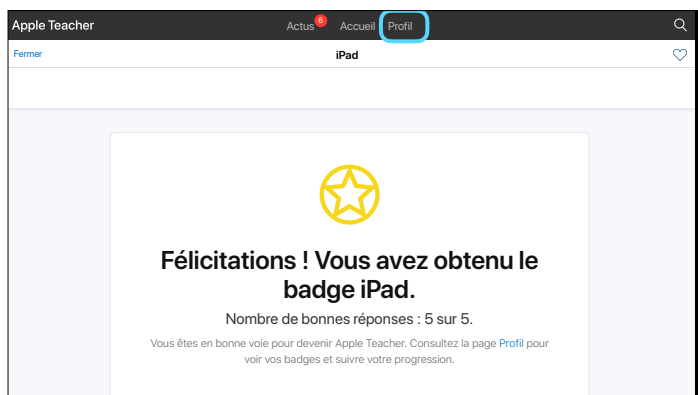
Apple Teacher
Actus 6 Accueil Profil

Fermer
iPad

Félicitations ! Vous avez obtenu le badge iPad.

Nombre de bonnes réponses : 5 sur 5.

Vous êtes en bonne voie pour devenir Apple Teacher. Consultez la page Profil pour voir vos badges et suivre votre progression.